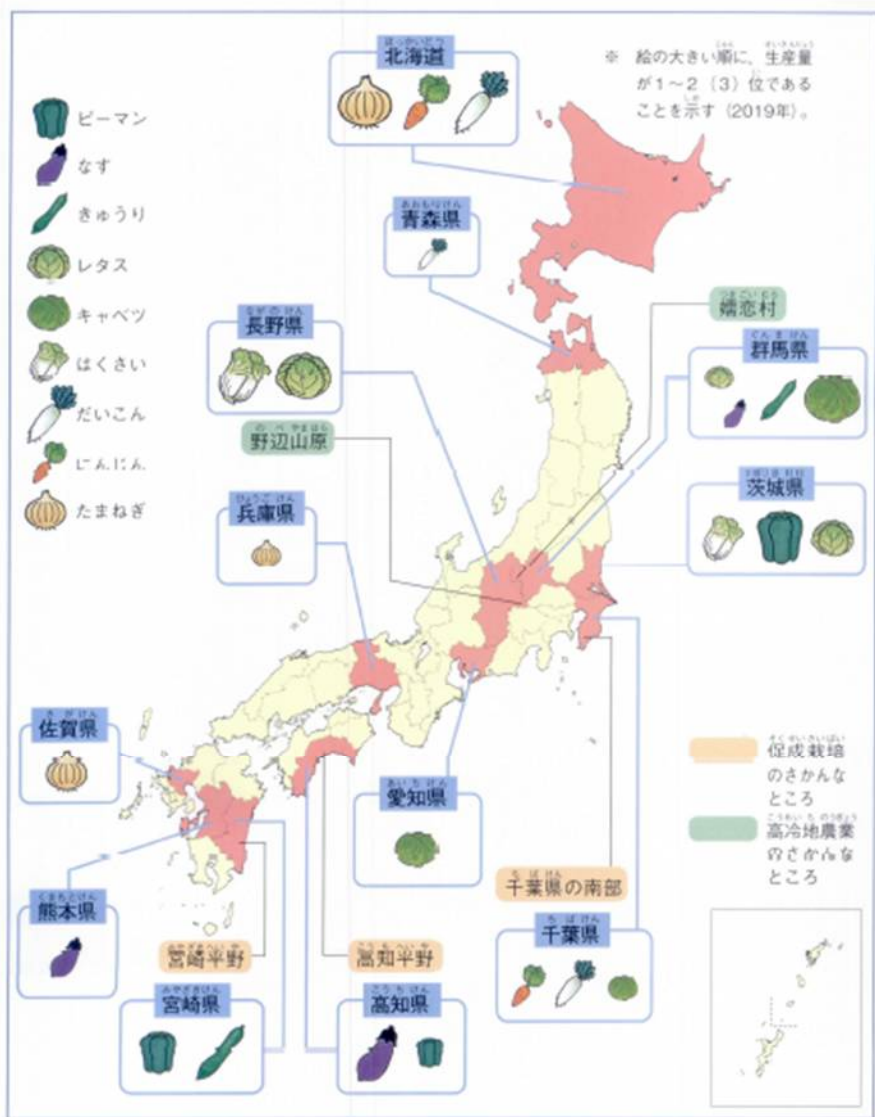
※ 絵の大きい順に、生産量が1～2（3）位であることを示す（2019年）。

ピーマン
なす
きゅうり
レタス
キャベツ
はくさい
だいこん
にんじん
たまねぎ

北海道
青森県
嬬恋村
長野県
群馬県
野辺山原
茨城県
兵庫県
佐賀県
愛知県
熊本県
千葉県の南部
千葉県
宮崎平野
宮崎県
高知平野
高知県

促成栽培のさかんなところ
高冷地農業のさかんなところ